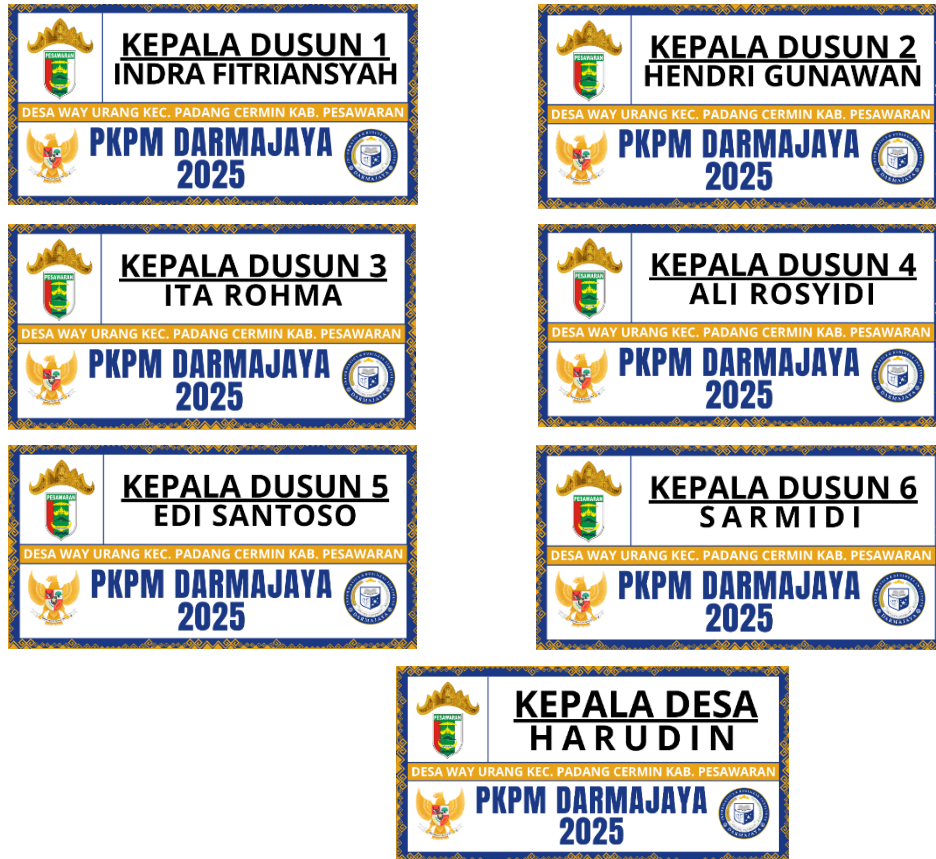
PESAWARAN

KEPALA DUSUN 1
INDRA FITRIANSYAH

DESA WAY URANG KEC. PADANG CERMIN KAB. PESAWARAN

PKPM DARMAJAYA
2025

DARMAJAYA

PESAWARAN

KEPALA DUSUN 2
HENDRI GUNAWAN

DESA WAY URANG KEC. PADANG CERMIN KAB. PESAWARAN

PKPM DARMAJAYA
2025

DARMAJAYA

PESAWARAN

KEPALA DUSUN 3
ITA ROHMA

DESA WAY URANG KEC. PADANG CERMIN KAB. PESAWARAN

PKPM DARMAJAYA
2025

DARMAJAYA

PESAWARAN

KEPALA DUSUN 4
ALI ROSYIDI

DESA WAY URANG KEC. PADANG CERMIN KAB. PESAWARAN

PKPM DARMAJAYA
2025

DARMAJAYA

PESAWARAN

KEPALA DUSUN 5
EDI SANTOSO

DESA WAY URANG KEC. PADANG CERMIN KAB. PESAWARAN

PKPM DARMAJAYA
2025

DARMAJAYA

PESAWARAN

KEPALA DUSUN 6
SARMIDI

DESA WAY URANG KEC. PADANG CERMIN KAB. PESAWARAN

PKPM DARMAJAYA
2025

DARMAJAYA

PESAWARAN

KEPALA DESA
HARUDIN

DESA WAY URANG KEC. PADANG CERMIN KAB. PESAWARAN

PKPM DARMAJAYA
2025

DARMAJAYA